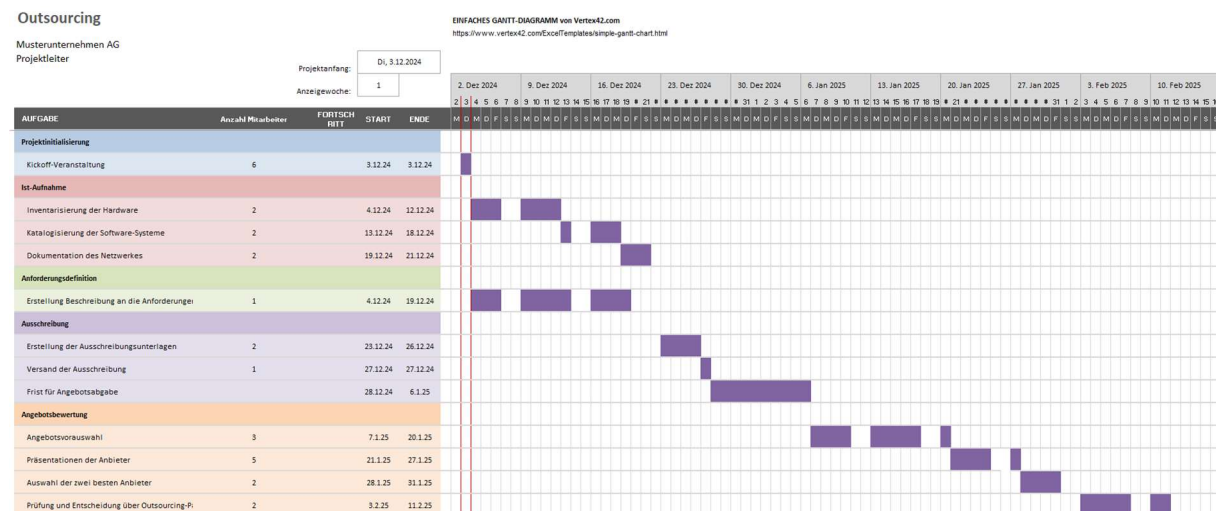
Outsourcing

Musterunternehmen AG
Projektleiter

EINFACHES GANTT-DIAGRAMM von Vertex42.com
https://www.vertex42.com/ExcelTemplates/simple-gantt-chart.html

Projektanfang: Di, 3.12.2024
Anzeigewoche: 1

2. Dez 2024 | 9. Dez 2024 | 16. Dez 2024 | 23. Dez 2024 | 30. Dez 2024 | 6. Jan 2025 | 13. Jan 2025 | 20. Jan 2025 | 27. Jan 2025 | 3. Feb 2025 | 10. Feb 2025

| AUFGABE | Anzahl Mitarbeiter | FORTSCHRITT | START | ENDE |
|---|---|---|---|---|
| Projektinitialisierung | | | | |
| Kickoff-Veranstaltung | 6 | | 3.12.24 | 3.12.24 |
| Ist-Aufnahme | | | | |
| Inventarisierung der Hardware | 2 | | 4.12.24 | 12.12.24 |
| Katalogisierung der Software-Systeme | 2 | | 13.12.24 | 18.12.24 |
| Dokumentation des Netzwerkes | 2 | | 19.12.24 | 21.12.24 |
| Anforderungsdefinition | | | | |
| Erstellung Beschreibung an die Anforderunge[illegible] | 1 | | 4.12.24 | 19.12.24 |
| Ausschreibung | | | | |
| Erstellung der Ausschreibungsunterlagen | 2 | | 23.12.24 | 26.12.24 |
| Versand der Ausschreibung | 1 | | 27.12.24 | 27.12.24 |
| Frist für Angebotsabgabe | | | 28.12.24 | 6.1.25 |
| Angebotsbewertung | | | | |
| Angebotsvorauswahl | 3 | | 7.1.25 | 20.1.25 |
| Präsentationen der Anbieter | 5 | | 21.1.25 | 27.1.25 |
| Auswahl der zwei besten Anbieter | 2 | | 28.1.25 | 31.1.25 |
| Prüfung und Entscheidung über Outsourcing-P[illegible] | 2 | | 3.2.25 | 11.2.25 |